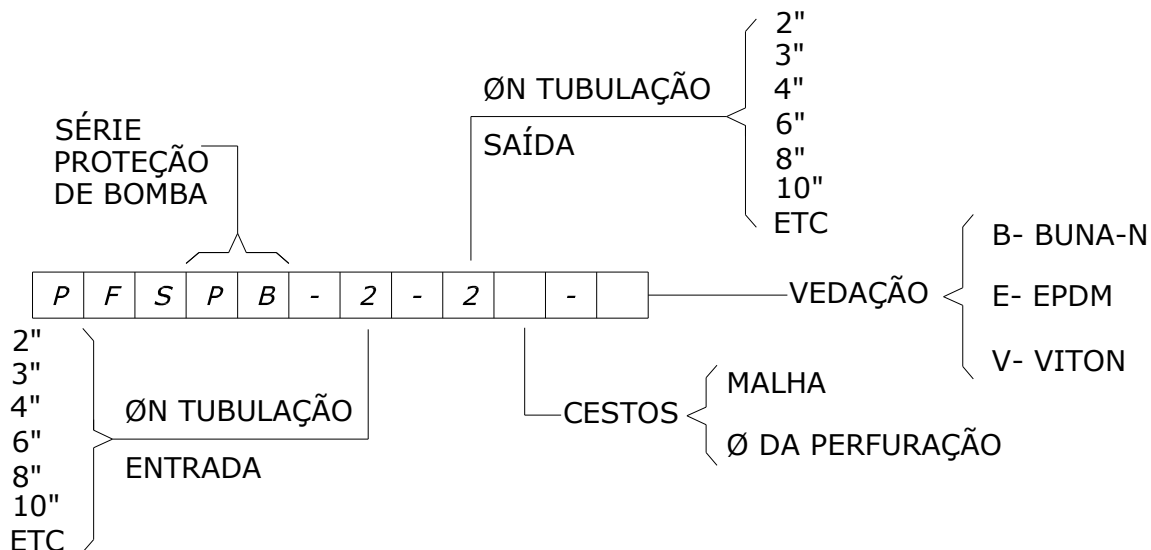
ØN TUBULAÇÃO
SAÍDA

2"
3"
4"
6"
8"
10"
ETC

SÉRIE PROTEÇÃO DE BOMBA

| P | F | S | P | B | - | 2 | - | 2 |  | - |  |
|---|---|---|---|---|---|---|---|---|---|---|---|

VEDAÇÃO

B- BUNA-N
E- EPDM
V- VITON

2"
3"
4"
6"
8"
10"
ETC

ØN TUBULAÇÃO
ENTRADA

CESTOS

MALHA
Ø DA PERFURAÇÃO